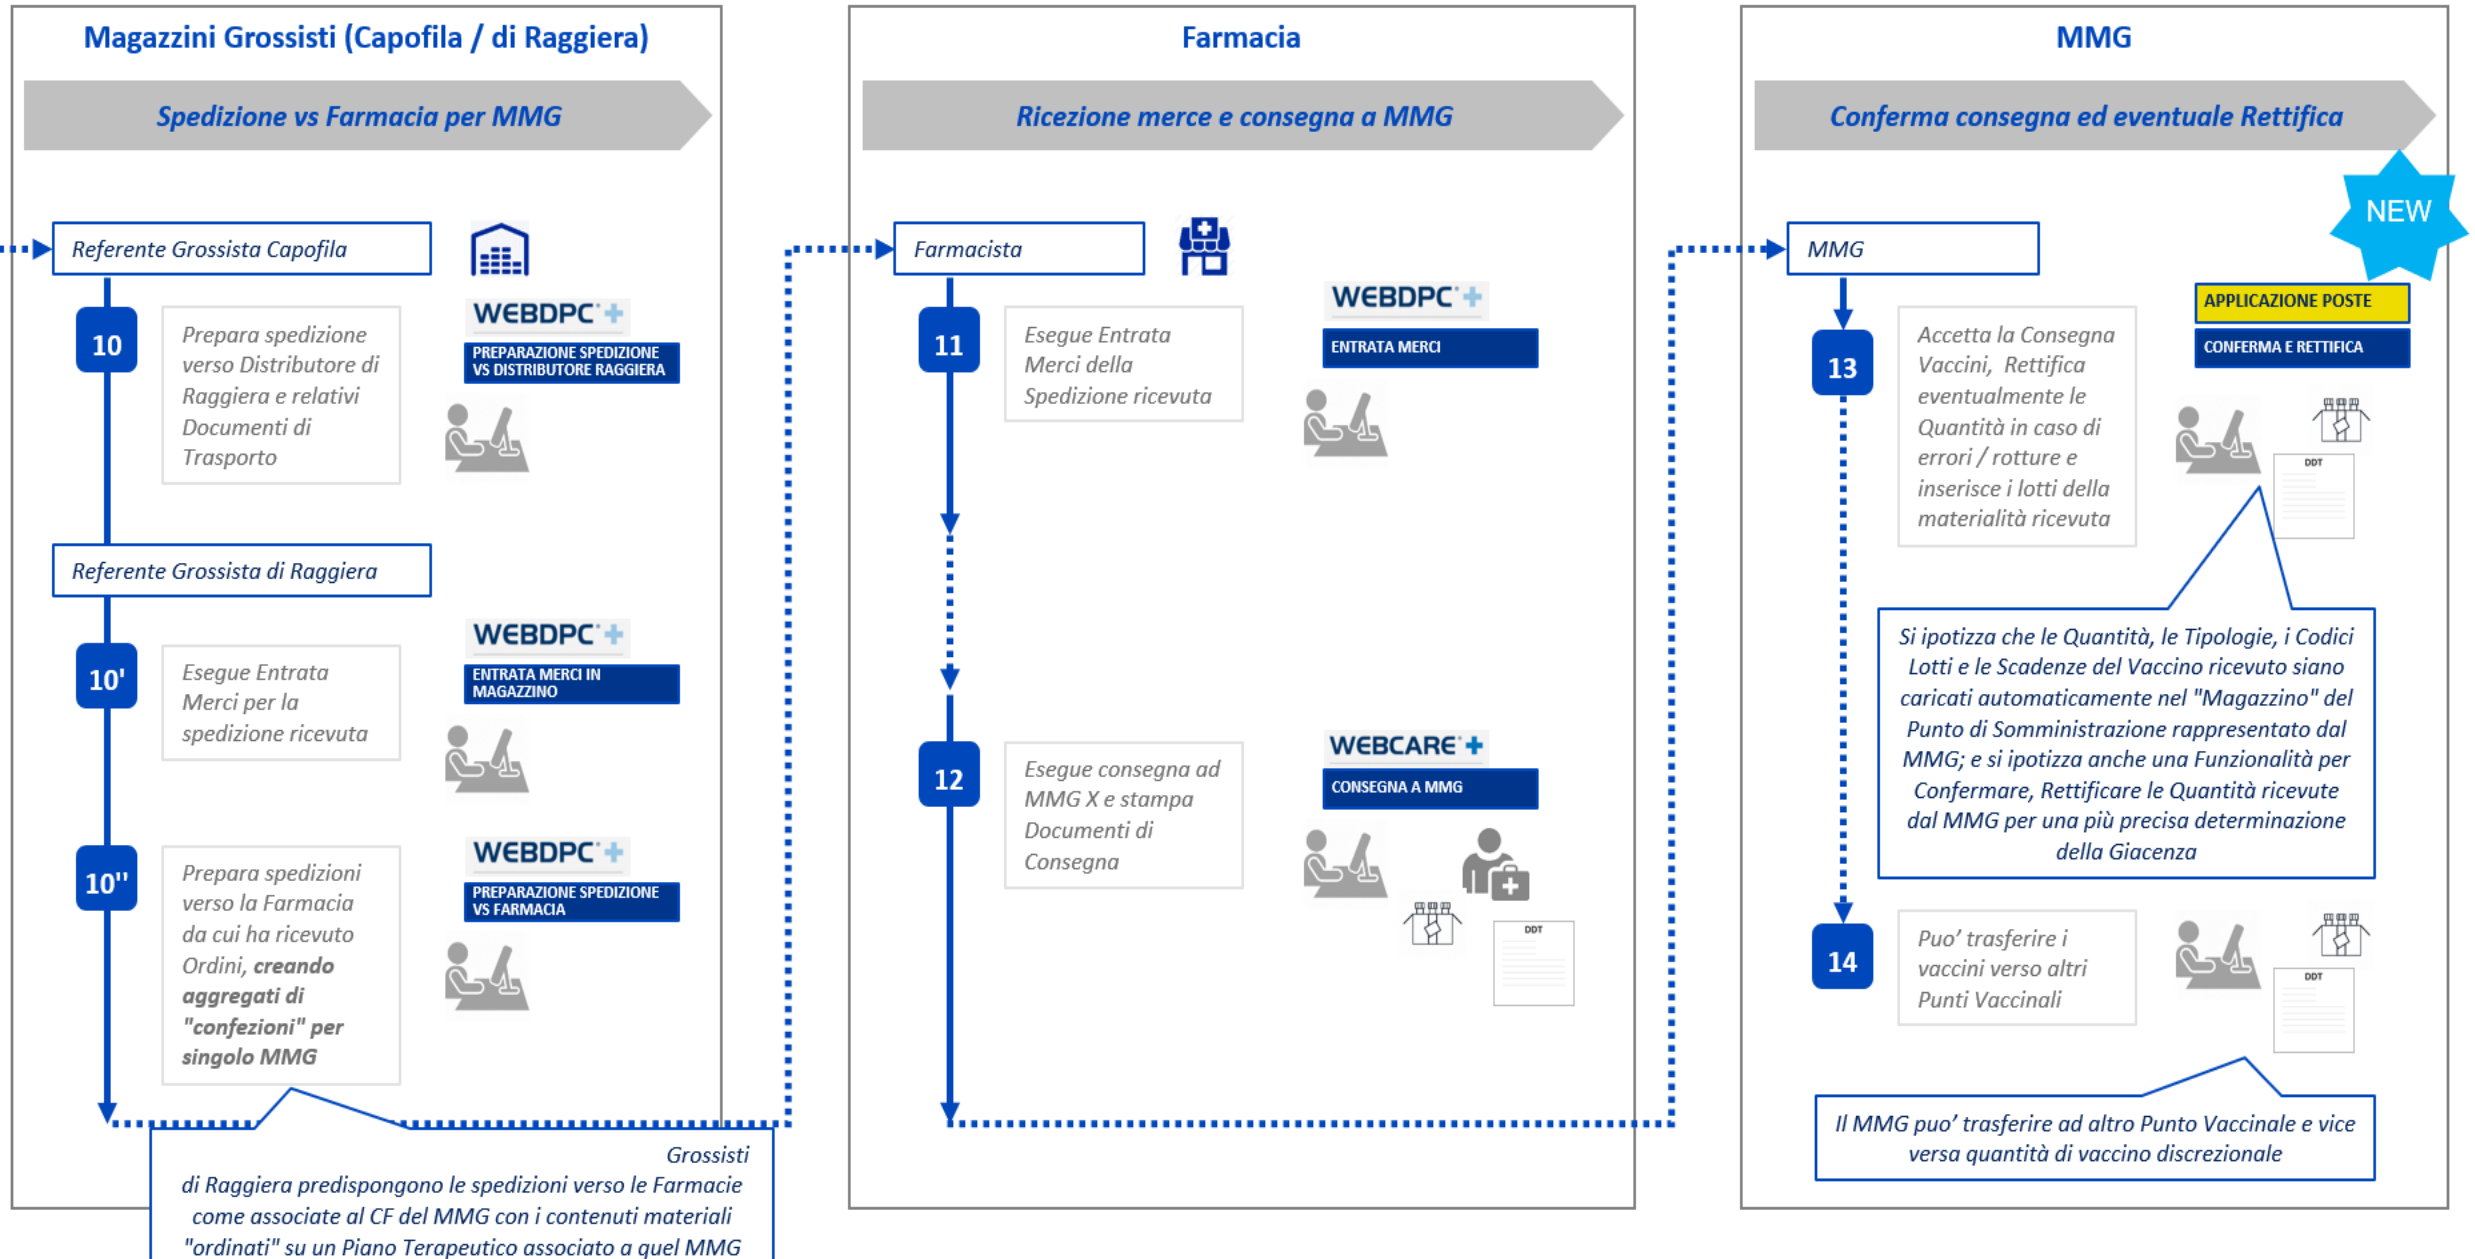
Magazzini Grossisti (Capofila / di Raggiera)

Spedizione vs Farmacia per MMG

Referente Grossista Capofila

10

Prepara spedizione verso Distributore di Raggiera e relativi Documenti di Trasporto

WEBDPC

PREPARAZIONE SPEDIZIONE VS DISTRIBUTORE RAGGIERA

Referente Grossista di Raggiera

10'

Esegue Entrata Merci per la spedizione ricevuta

WEBDPC

ENTRATA MERCI IN MAGAZZINO

10''

Prepara spedizioni verso la Farmacia da cui ha ricevuto Ordini, **creando aggregati di "confezioni" per singolo MMG**

WEBDPC

PREPARAZIONE SPEDIZIONE VS FARMACIA

Grossisti di Raggiera predispongono le spedizioni verso le Farmacie come associate al CF del MMG con i contenuti materiali "ordinati" su un Piano Terapeutico associato a quel MMG

Farmacia

Ricezione merce e consegna a MMG

Farmacista

11

Esegue Entrata Merci della Spedizione ricevuta

WEBDPC

ENTRATA MERCI

12

Esegue consegna ad MMG X e stampa Documenti di Consegna

WEBCARE

CONSEGNA A MMG

DDT

MMG

Conferma consegna ed eventuale Rettifica

NEW

MMG

APPLICAZIONE POSTE

CONFERMA E RETTIFICA

13

Accetta la Consegna Vaccini, Rettifica eventualmente le Quantità in caso di errori / rotture e inserisce i lotti della materialità ricevuta

DDT

Si ipotizza che le Quantità, le Tipologie, i Codici Lotti e le Scadenze del Vaccino ricevuto siano caricati automaticamente nel "Magazzino" del Punto di Somministrazione rappresentato dal MMG; e si ipotizza anche una Funzionalità per Confermare, Rettificare le Quantità ricevute dal MMG per una più precisa determinazione della Giacenza

14

Puo' trasferire i vaccini verso altri Punti Vaccinali

DDT

Il MMG puo' trasferire ad altro Punto Vaccinale e vice versa quantità di vaccino discrezionale